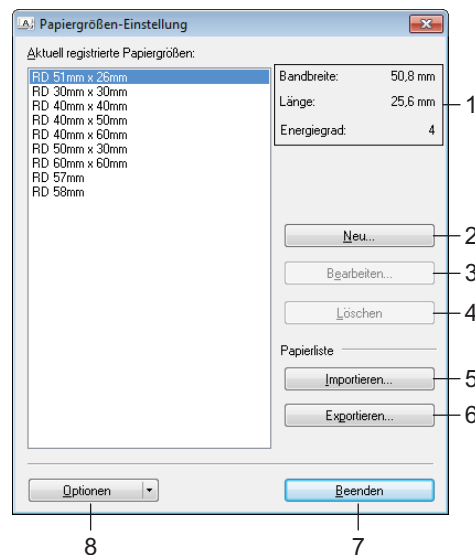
Papiergrößen-Einstellung

Aktuell registrierte Papiergrößen:

RD 51mm x 26mm
RD 30mm x 30mm
RD 40mm x 40mm
RD 40mm x 50mm
RD 40mm x 60mm
RD 50mm x 30mm
RD 60mm x 60mm
RD 57mm
RD 58mm

| Bandbreite: | 50,8 mm |
|---|---|
| Länge: | 25,6 mm |
| Energiegrad: | 4 |

1

Neu...
2

Bearbeiten...
3

Löschen
4

Papierliste

Importieren...
5

Exportieren...
6

Optionen

Beenden

8

7